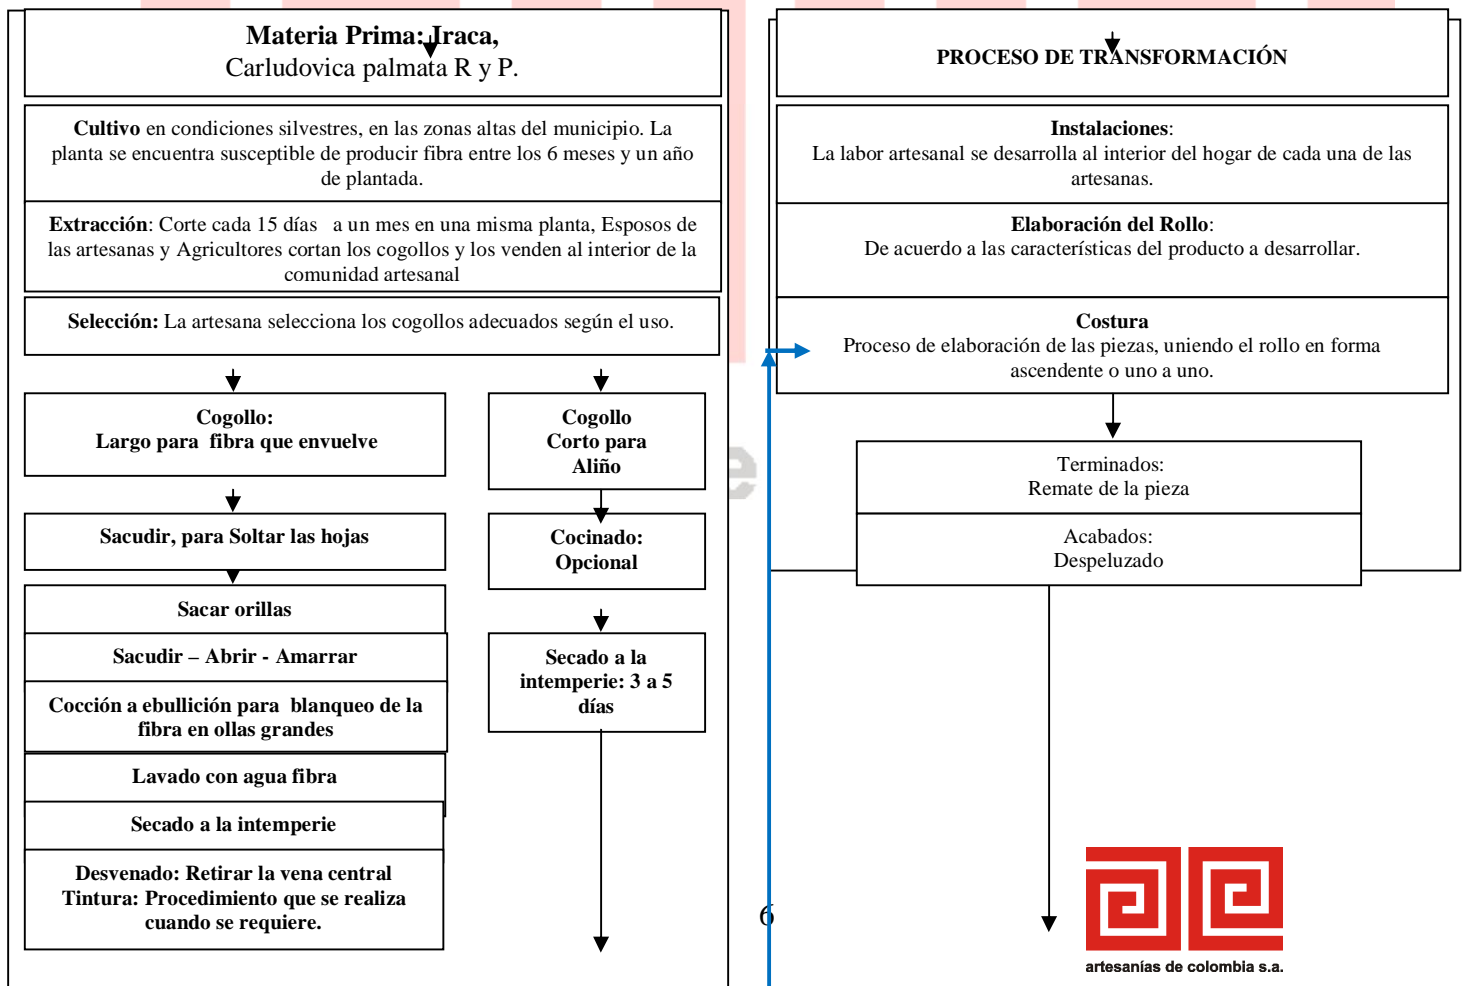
**Materia Prima: Iraca,**
Carludovica palmata R y P.

**Cultivo** en condiciones silvestres, en las zonas altas del municipio. La planta se encuentra susceptible de producir fibra entre los 6 meses y un año de plantada.

**Extracción**: Corte cada 15 días a un mes en una misma planta, Esposos de las artesanas y Agricultores cortan los cogollos y los venden al interior de la comunidad artesanal

**Selección:** La artesana selecciona los cogollos adecuados según el uso.

**Cogollo:**
**Largo para fibra que envuelve**

**Sacudir, para Soltar las hojas**

**Sacar orillas**

**Sacudir – Abrir - Amarrar**

**Cocción a ebullición para blanqueo de la fibra en ollas grandes**

**Lavado con agua fibra**

**Secado a la intemperie**

**Desvenado: Retirar la vena central**
**Tintura: Procedimiento que se realiza cuando se requiere.**

**Cogollo**
**Corto para**
**Aliño**

**Cocinado:**
**Opcional**

**Secado a la intemperie: 3 a 5 días**

6

**PROCESO DE TRANSFORMACIÓN**

**Instalaciones**:
La labor artesanal se desarrolla al interior del hogar de cada una de las artesanas.

**Elaboración del Rollo**:
De acuerdo a las características del producto a desarrollar.

**Costura**
Proceso de elaboración de las piezas, uniendo el rollo en forma ascendente o uno a uno.

Terminados:
Remate de la pieza

Acabados:
Despeluzado

artesanías de colombia s.a.